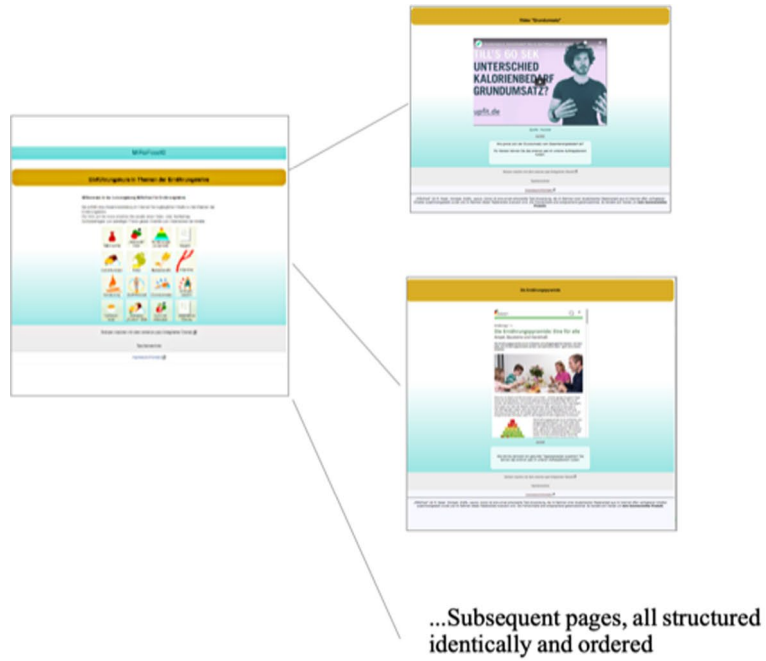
MiRoFoodIE

Einführungskurs in Themen der Ernährungslehre

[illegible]

Video "Grundumsatz"

UNTERSCHIED KALORIENBEDARF GRUNDUMSATZ?

upfit.de

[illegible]

Die Ernährungspyramide

Die Ernährungspyramide: Eine für alle

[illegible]

...Subsequent pages, all structured identically and ordered